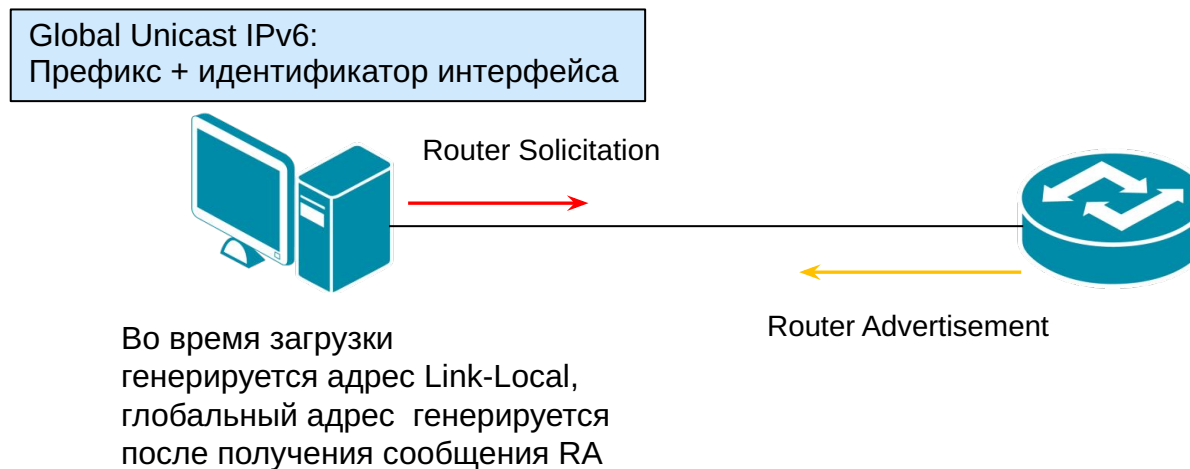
Global Unicast IPv6:
Префикс + идентификатор интерфейса

Router Solicitation

Router Advertisement

Во время загрузки генерируется адрес Link-Local, глобальный адрес генерируется после получения сообщения RA